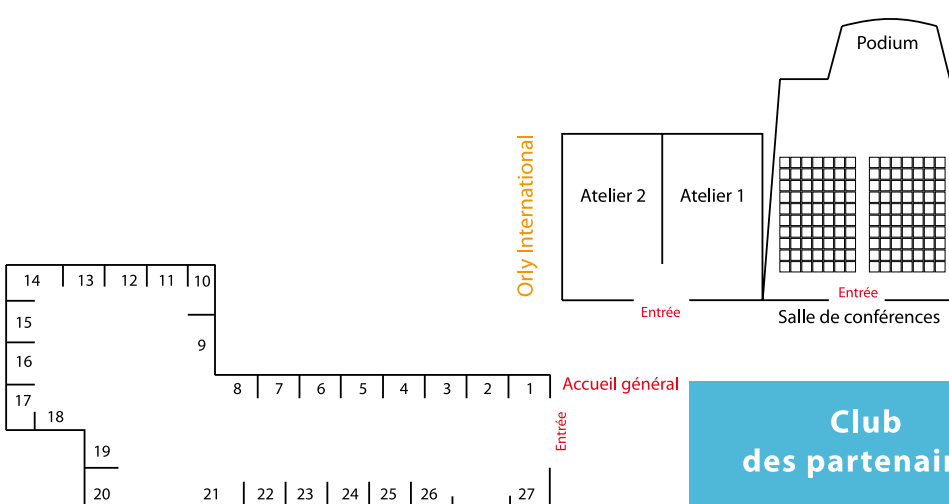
Podium

Orly International

Atelier 2

Atelier 1

Entrée

Entrée

Salle de conférences

14 13 12 11 10

15

9

16

17

18

8 7 6 5 4 3 2 1

Accueil général

Entrée

19

20

21 22 23 24 25 26 27

Club
des partenai